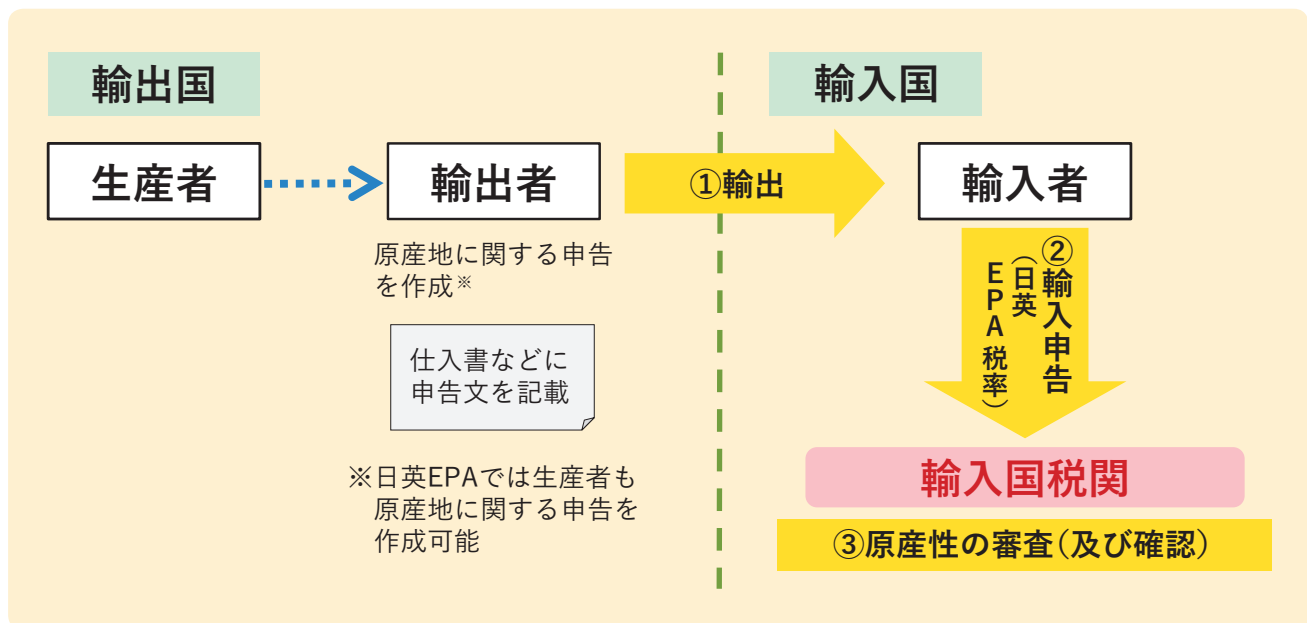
輸出国

生産者

輸出者

原産地に関する申告を作成※

仕入書などに申告文を記載

※日英EPAでは生産者も原産地に関する申告を作成可能

①輸出

輸入国

輸入者

②輸入申告（日英EPA税率）

輸入国税関

③原産性の審査（及び確認）